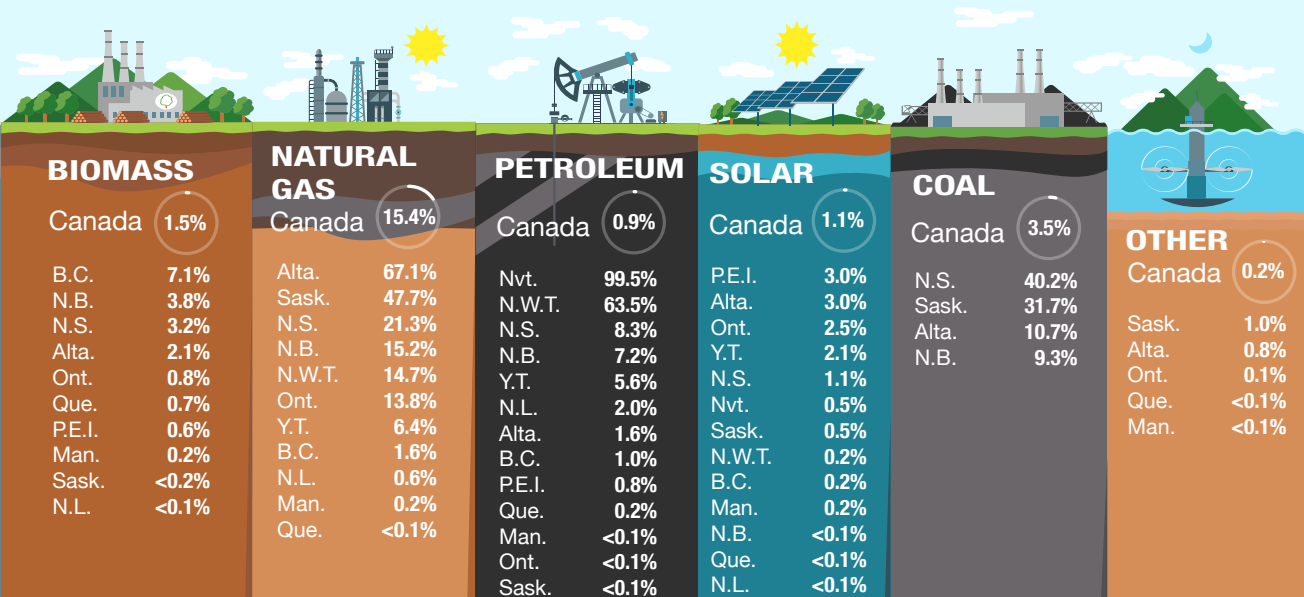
BIOMASS
Canada 1.5%

| | |
|---|---|
| B.C. | 7.1% |
| N.B. | 3.8% |
| N.S. | 3.2% |
| Alta. | 2.1% |
| Ont. | 0.8% |
| Que. | 0.7% |
| P.E.I. | 0.6% |
| Man. | 0.2% |
| Sask. | <0.2% |
| N.L. | <0.1% |

NATURAL GAS
Canada 15.4%

| | |
|---|---|
| Alta. | 67.1% |
| Sask. | 47.7% |
| N.S. | 21.3% |
| N.B. | 15.2% |
| N.W.T. | 14.7% |
| Ont. | 13.8% |
| Y.T. | 6.4% |
| B.C. | 1.6% |
| N.L. | 0.6% |
| Man. | 0.2% |
| Que. | <0.1% |

PETROLEUM
Canada 0.9%

| | |
|---|---|
| Nvt. | 99.5% |
| N.W.T. | 63.5% |
| N.S. | 8.3% |
| N.B. | 7.2% |
| Y.T. | 5.6% |
| N.L. | 2.0% |
| Alta. | 1.6% |
| B.C. | 1.0% |
| P.E.I. | 0.8% |
| Que. | 0.2% |
| Man. | <0.1% |
| Ont. | <0.1% |
| Sask. | <0.1% |

SOLAR
Canada 1.1%

| | |
|---|---|
| P.E.I. | 3.0% |
| Alta. | 3.0% |
| Ont. | 2.5% |
| Y.T. | 2.1% |
| N.S. | 1.1% |
| Nvt. | 0.5% |
| Sask. | 0.5% |
| N.W.T. | 0.2% |
| B.C. | 0.2% |
| Man. | 0.2% |
| N.B. | <0.1% |
| Que. | <0.1% |
| N.L. | <0.1% |

COAL
Canada 3.5%

| | |
|---|---|
| N.S. | 40.2% |
| Sask. | 31.7% |
| Alta. | 10.7% |
| N.B. | 9.3% |

OTHER
Canada 0.2%

| | |
|---|---|
| Sask. | 1.0% |
| Alta. | 0.8% |
| Ont. | 0.1% |
| Que. | <0.1% |
| Man. | <0.1% |